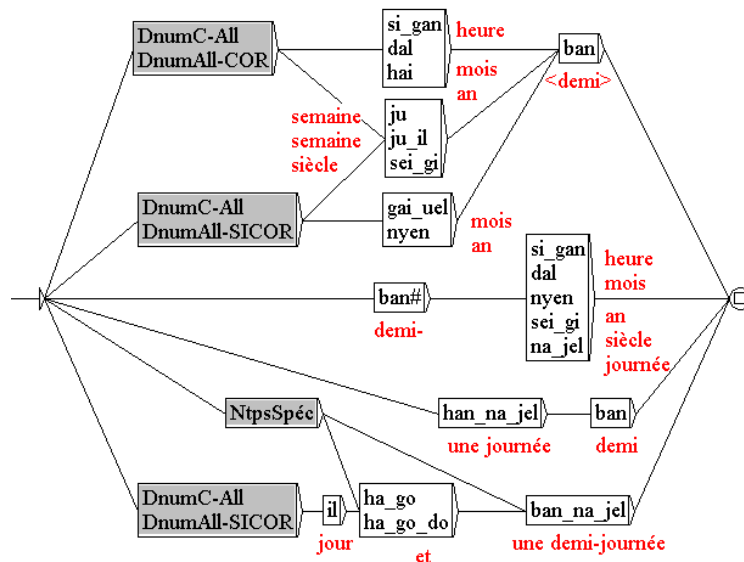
DnumC-All
DnumAll-COR

si_gan
dal
hai

heure

mois
an

ban
<demi>

semaine
semaine
siècle

ju
ju_il
sei_gi

DnumC-All
DnumAll-SICOR

gai_uel
nyen

mois
an

ban#
demi-

si_gan
dal
nyen
sei_gi
na_jel

heure
mois
an
siècle
journée

NtpsSpéc

han_na_jel
une journée

ban
demi

DnumC-All
DnumAll-SICOR

il
jour

ha_go
ha_go_do
et

ban_na_jel
une demi-journée